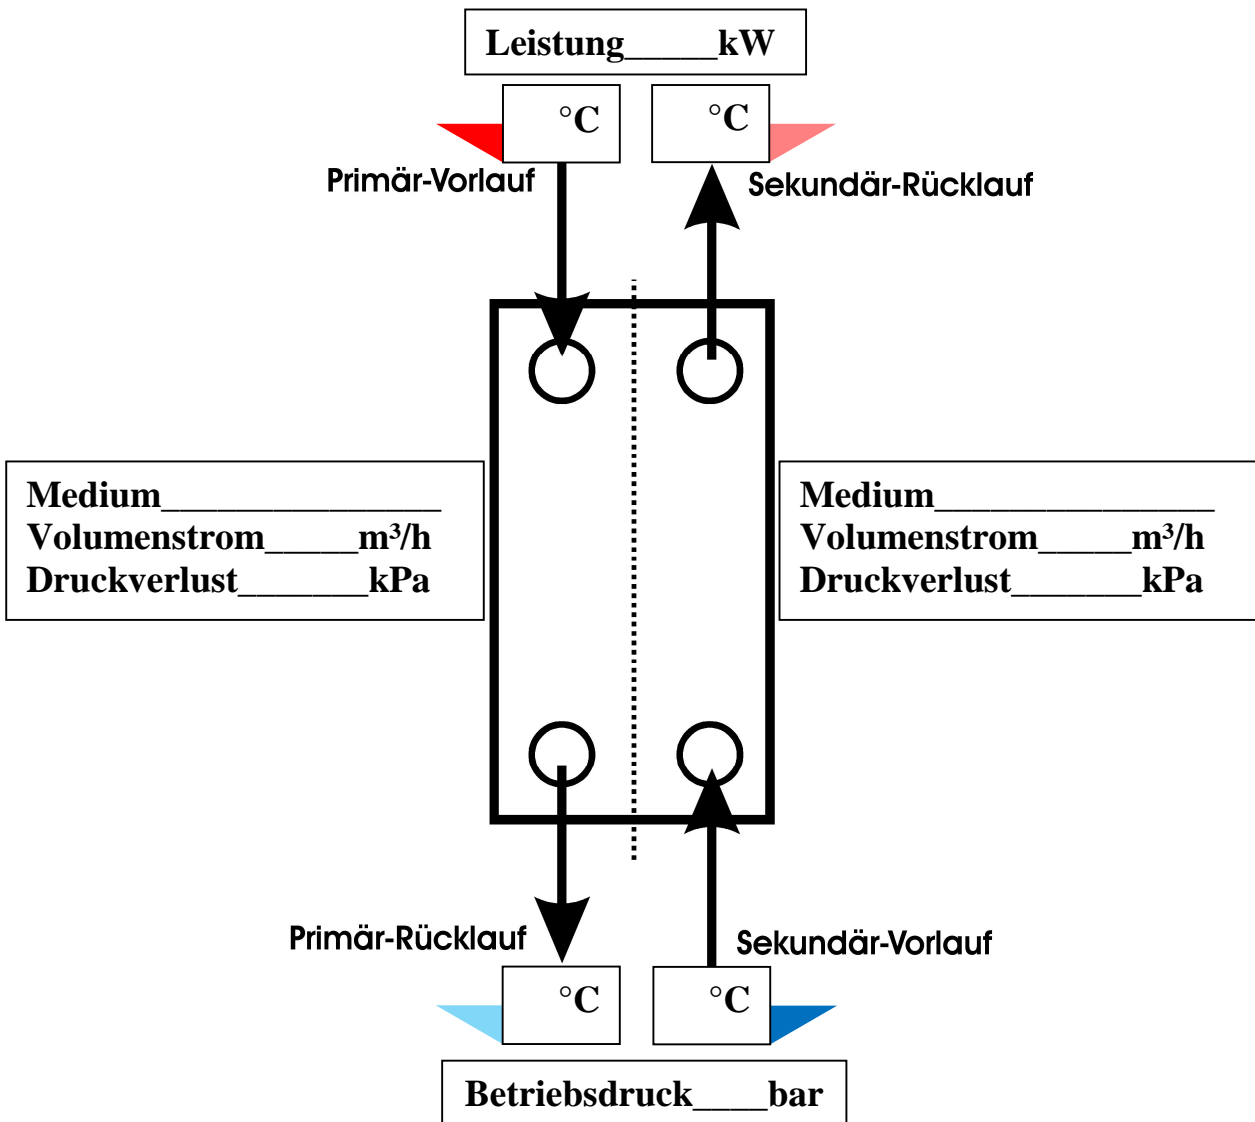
Leistung_____kW

°C

°C

Primär-Vorlauf

Sekundär-Rücklauf

Medium_______________
Volumenstrom_____m³/h
Druckverlust_______kPa

Medium_______________
Volumenstrom_____m³/h
Druckverlust_______kPa

Primär-Rücklauf

Sekundär-Vorlauf

°C

°C

Betriebsdruck____bar